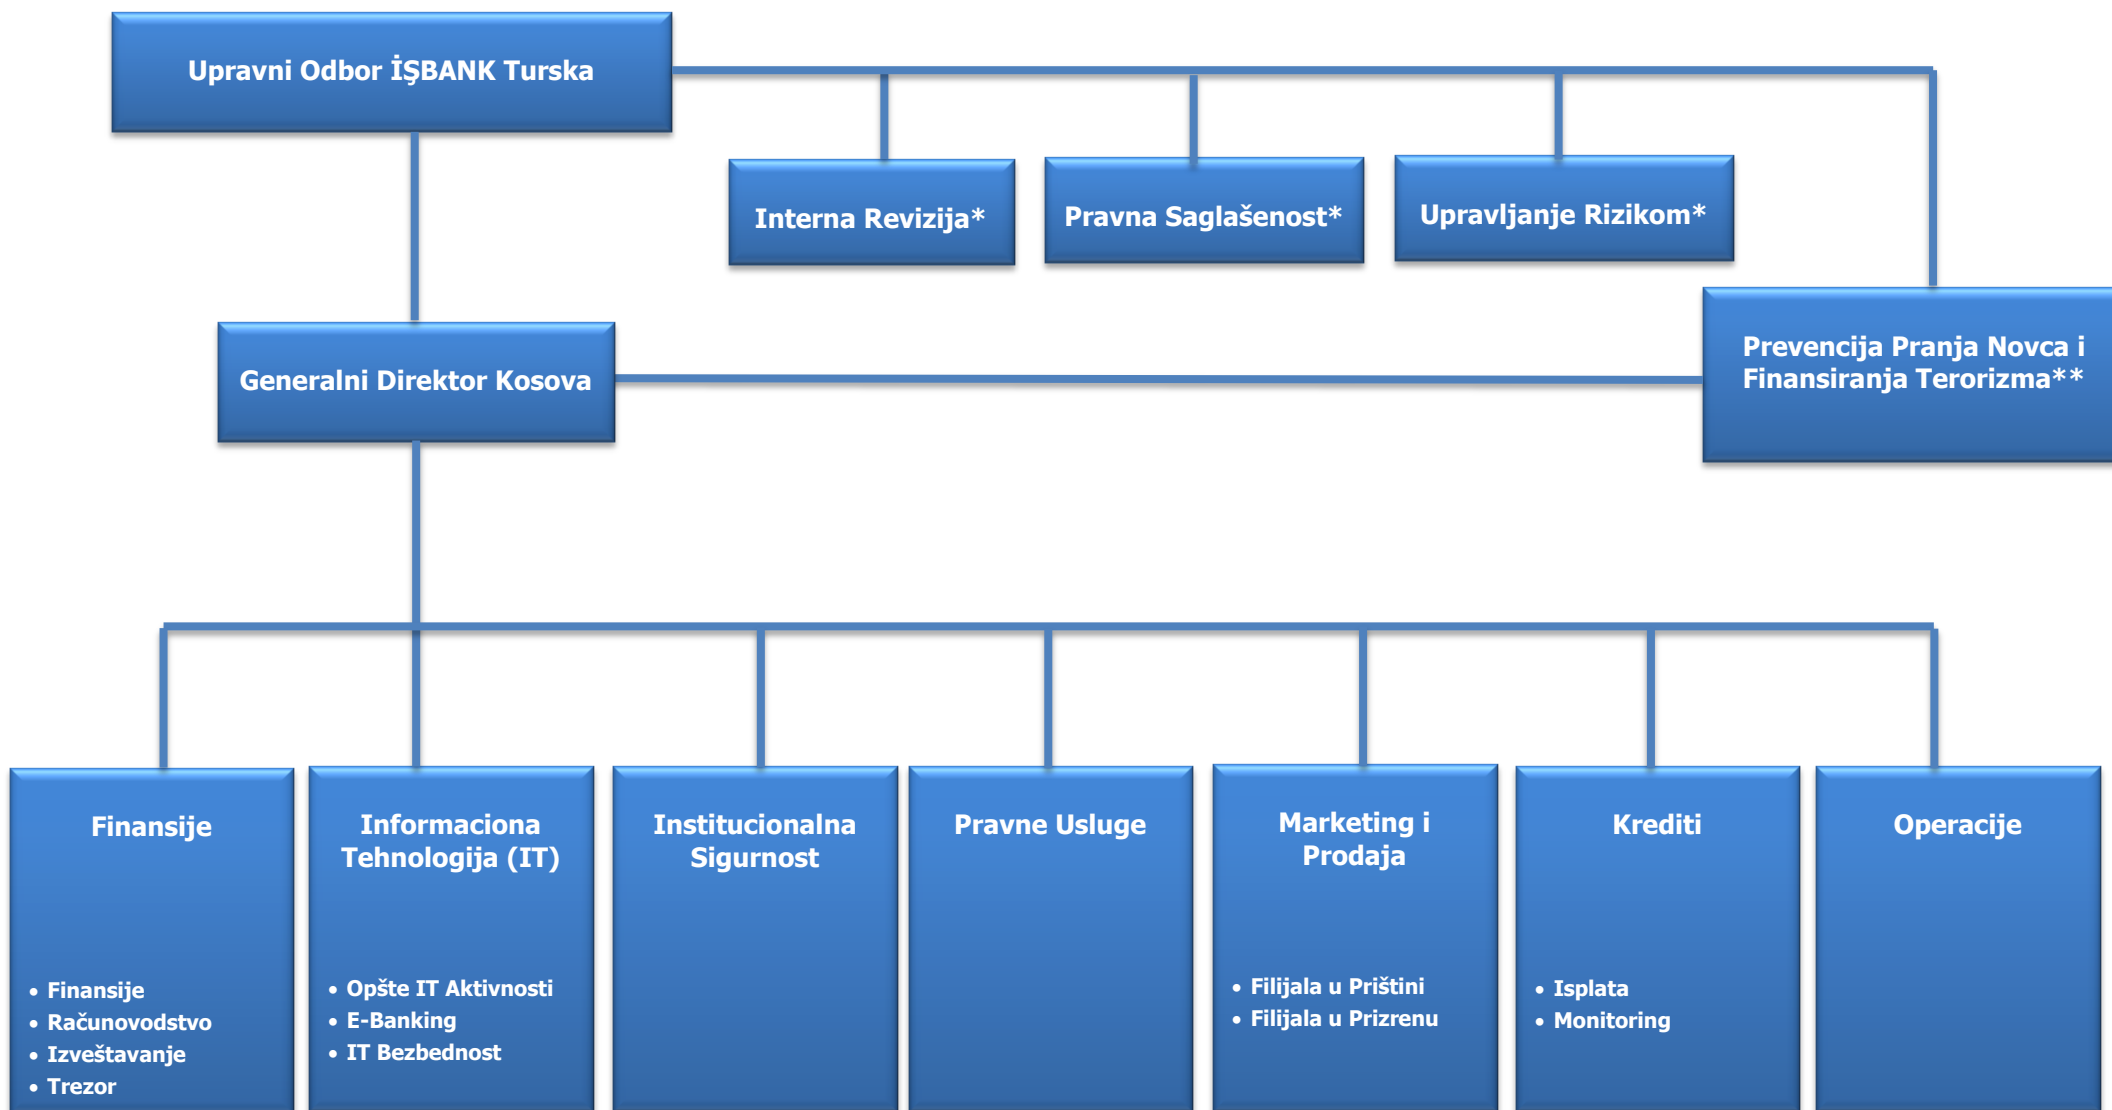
Upravni Odbor İŞBANK Turska

Interna Revizija*

Pravna Saglašenost*

Upravljanje Rizikom*

Generalni Direktor Kosova

Prevencija Pranja Novca i Finansiranja Terorizma**

Finansije
- Finansije
- Računovodstvo
- Izveštavanje
- Trezor

Informaciona Tehnologija (IT)
- Opšte IT Aktivnosti
- E-Banking
- IT Bezbednost

Institucionalna Sigurnost

Pravne Usluge

Marketing i Prodaja
- Filijala u Prištini
- Filijala u Prizrenu

Krediti
- Isplata
- Monitoring

Operacije